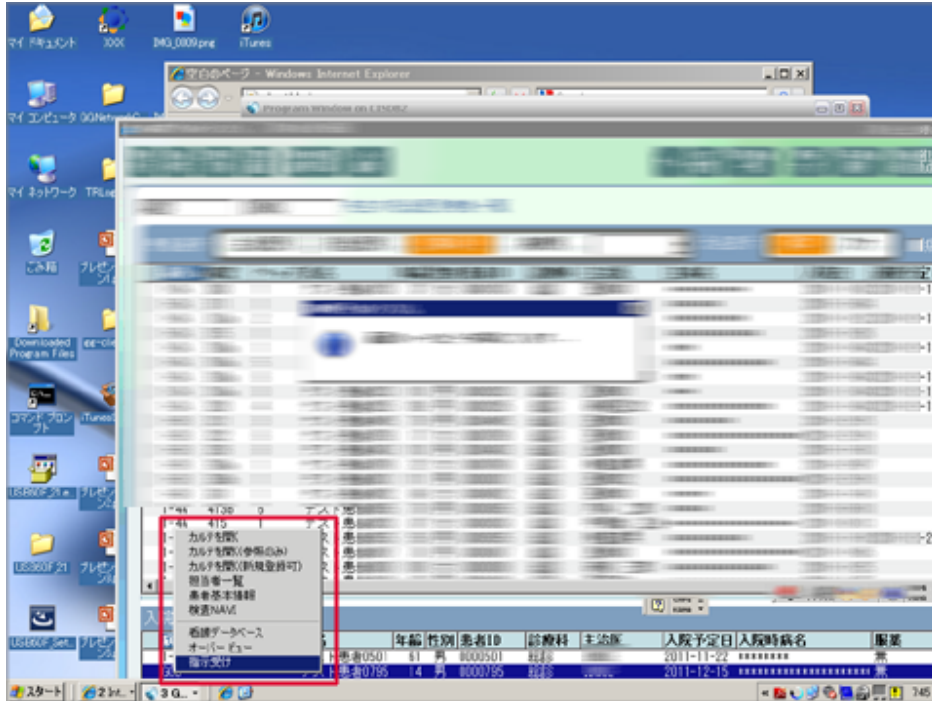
マイ ドキュメント
XXX
IMG_0809.png
iTunes
マイ コンピュータ
GGNetwork
マイ ネットワーク
TFLo
ごみ箱
プレゼン
Downloaded Program Files
ee-cli
コマンド プロンプト
iTunes
USB60F 2\e
プレゼン
USB60F 21
プレゼン
USB60F Set
プレゼン

空白のページ - Windows Internet Explorer
Program Window on CISDBZ

カルテを開く
カルテを開く(参照のみ)
カルテを開く(新規登録可)
担当者一覧
患者基本情報
検査NAVI
看護データベース
オーバービュー
指示受け

| 年齢 | 性別 | 患者ID | 診療科 | 主治医 | 入院予定日 | 入院時病名 | 服薬 |
|---|---|---|---|---|---|---|---|
| 61 | 男 | 8000501 | 総診 | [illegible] | 2011-11-22 | ******** | 無 |
| 14 | 男 | 8000795 | 総診 | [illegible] | 2011-12-15 | ******************** | 無 |

テスト患者0501
テスト患者0795

スタート
2 Int...
3 G...
7:45